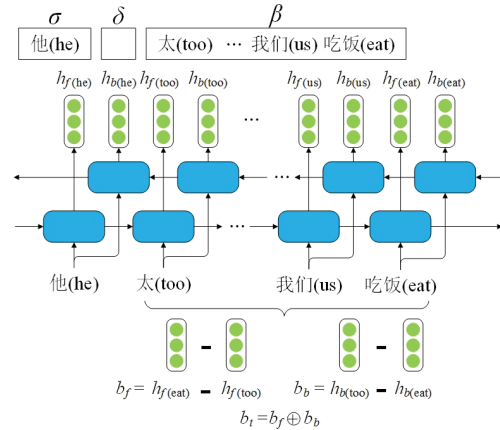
$\sigma$ $\delta$ $\beta$

他(he) 太(too) ··· 我们(us) 吃饭(eat)

$h_{f(\text{he})}$ $h_{b(\text{he})}$ $h_{f(\text{too})}$ $h_{b(\text{too})}$ ··· $h_{f(\text{us})}$ $h_{b(\text{us})}$ $h_{f(\text{eat})}$ $h_{b(\text{eat})}$

···

···

他(he) 太(too) 我们(us) 吃饭(eat)

$b_f = h_{f(\text{eat})} - h_{f(\text{too})}$ $b_b = h_{b(\text{too})} - h_{b(\text{eat})}$

$b_t = b_f \oplus b_b$